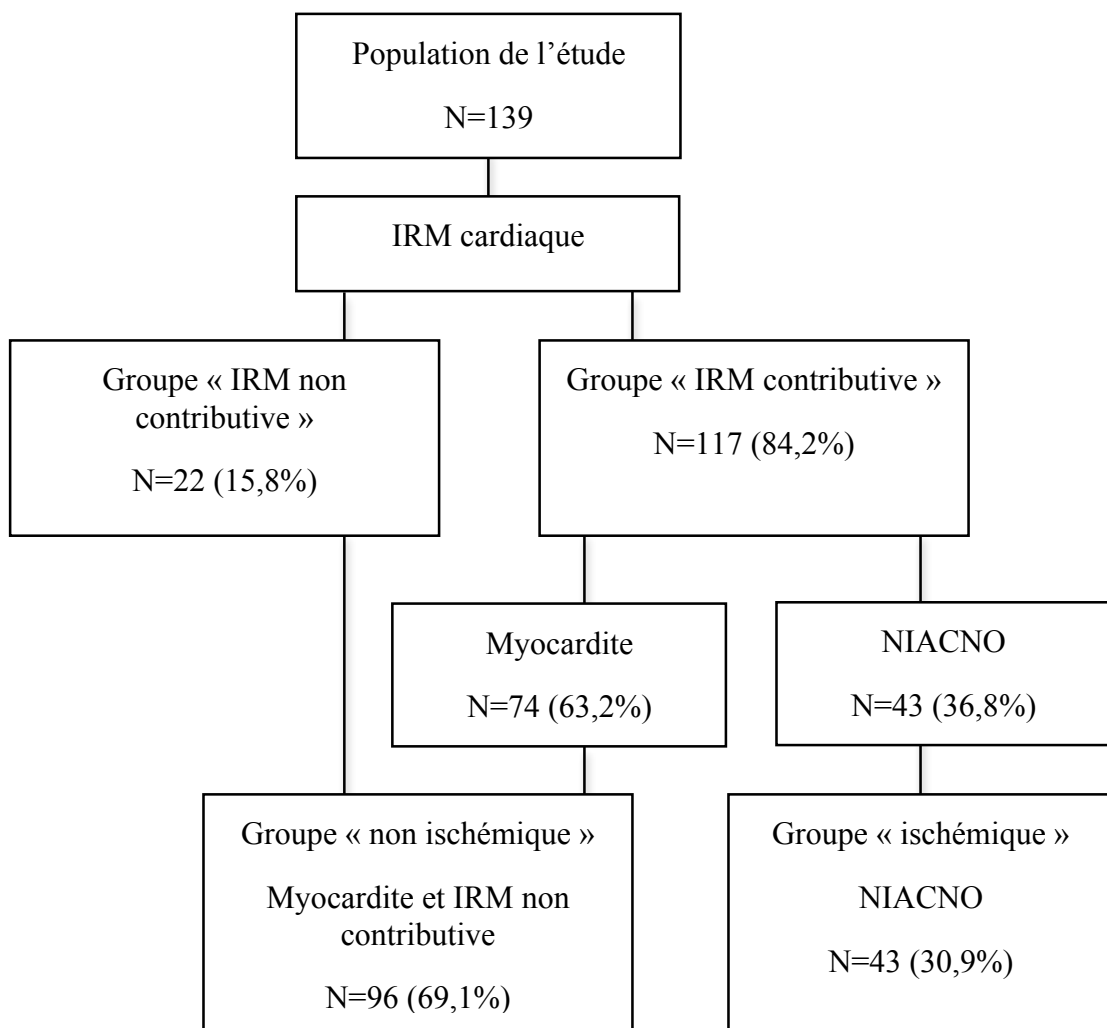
Population de l’étude

N=139

IRM cardiaque

Groupe « IRM non contributive »

N=22 (15,8%)

Groupe « IRM contributive »

N=117 (84,2%)

Myocardite

N=74 (63,2%)

NIACNO

N=43 (36,8%)

Groupe « non ischémique »

Myocardite et IRM non contributive

N=96 (69,1%)

Groupe « ischémique »

NIACNO

N=43 (30,9%)